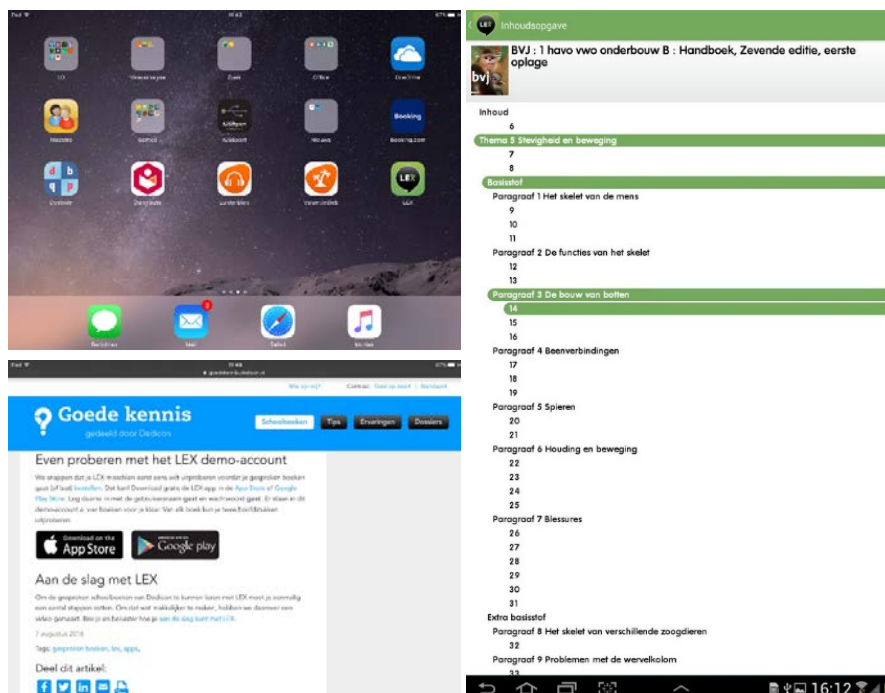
Inhoudsopgave

BVJ : 1 havo vwo onderbouw B : Handboek, Zevende editie, eerste oplage

Inhoud
6
Thema 5 Stevigheid en beweging
7
8
Basisstof
Paragraaf 1 Het skelet van de mens
9
10
11
Paragraaf 2 De functies van het skelet
12
13
Paragraaf 3 De bouw van botten
14
15
16
Paragraaf 4 Beenverbindingen
17
18
19
Paragraaf 5 Spieren
20
21
Paragraaf 6 Houding en beweging
22
23
24
25
Paragraaf 7 Blessures
26
27
28
29
30
31
Extra basisstof
Paragraaf 8 Het skelet van verschillende zoogdieren
32
Paragraaf 9 Problemen met de wervelkolom
33

16:12

Booking
Booking.com
LEX

Goede kennis
gedeeld door Dedicon
Schoolboeken Tips Ervaringen Dossiers

Even proberen met het LEX demo-account

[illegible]

Download on the App Store
Google play

Aan de slag met LEX

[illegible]

7 augustus 2018

Deel dit artikel: